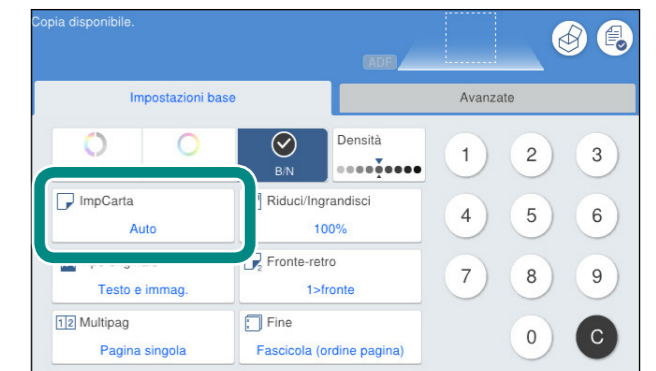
Copia disponibile.

ADF

Impostazioni base

Avanzate

B/N

Densità

ImpCarta

Auto

Riduci/Ingrandisci

100%

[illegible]

Testo e immag.

Fronte-retro

1>fronte

Multipag

Pagina singola

Fine

Fascicola (ordine pagina)

1

2

3

4

5

6

7

8

9

0

C